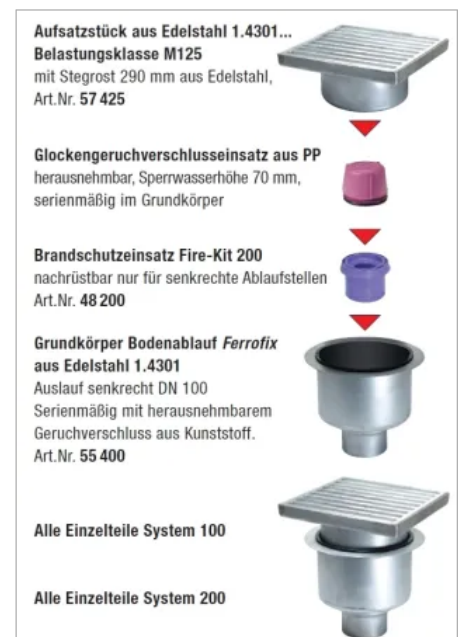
**Aufsatzstück aus Edelstahl 1.4301...**
**Belastungsklasse M125**
mit Stegrost 290 mm aus Edelstahl,
Art.Nr. **57 425**

**Glockengeruchverschlusseinsatz aus PP**
herausnehmbar, Sperrwasserhöhe 70 mm,
serienmäßig im Grundkörper

**Brandschutzeinsatz Fire-Kit 200**
nachrüstbar nur für senkrechte Ablaufstellen
Art.Nr. **48 200**

**Grundkörper Bodenablauf *Ferrofix***
**aus Edelstahl 1.4301**
Auslauf senkrecht DN 100
Serienmäßig mit herausnehmbarem
Geruchverschluss aus Kunststoff.
Art.Nr. **55 400**

**Alle Einzelteile System 100**

**Alle Einzelteile System 200**